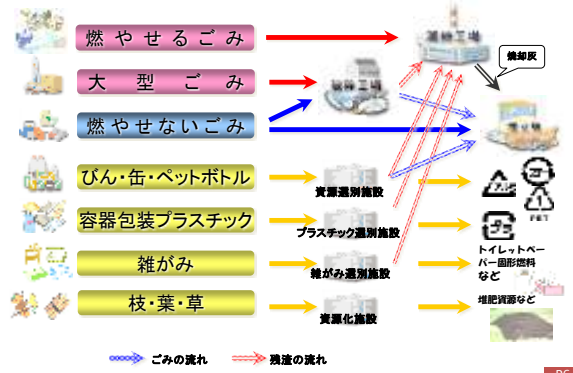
燃やせるごみ

大型ごみ

燃やせないごみ

びん・缶・ペットボトル

容器包装プラスチック

雑がみ

枝・葉・草

清掃工場

焼却灰

破砕工場

埋立地

資源選別施設

プラスチック選別施設

雑がみ選別施設

資源化施設

PET

トイレットペーパー・固形燃料など

堆肥資源など

ごみの流れ

残渣の流れ